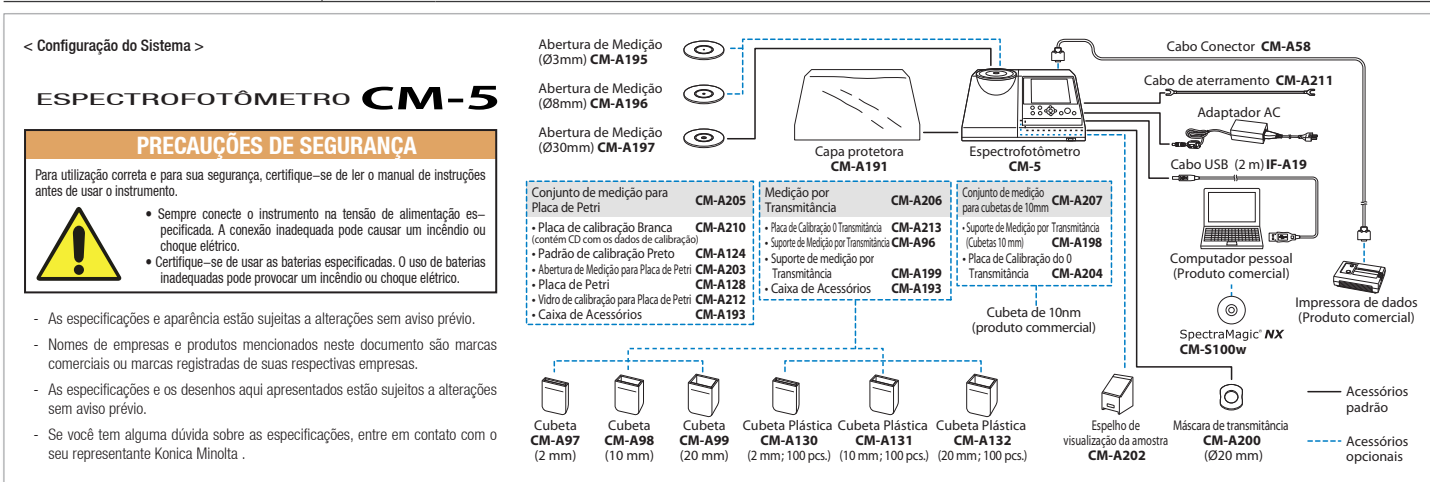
< Configuração do Sistema >

ESPECTROFOTÔMETRO CM-5

PRECAUÇÕES DE SEGURANÇA

Para utilização correta e para sua segurança, certifique–se de ler o manual de instruções antes de usar o instrumento.

• Sempre conecte o instrumento na tensão de alimentação especificada. A conexão inadequada pode causar um incêndio ou choque elétrico.
• Certifique–se de usar as baterias especificadas. O uso de baterias inadequadas pode provocar um incêndio ou choque elétrico.

- As especificações e aparência estão sujeitas a alterações sem aviso prévio.
- Nomes de empresas e produtos mencionados neste documento são marcas comerciais ou marcas registradas de suas respectivas empresas.
- As especificações e os desenhos aqui apresentados estão sujeitos a alterações sem aviso prévio.
- Se você tem alguma dúvida sobre as especificações, entre em contato com o seu representante Konica Minolta .

Abertura de Medição (Ø3mm) CM-A195
Abertura de Medição (Ø8mm) CM-A196
Abertura de Medição (Ø30mm) CM-A197

Capa protetora CM-A191

Espectrofotômetro CM-5

Cabo Conector CM-A58
Cabo de aterramento CM-A211
Adaptador AC
Cabo USB (2 m) IF-A19

Computador pessoal (Produto comercial)
SpectraMagic® NX CM-S100w
Impressora de dados (Produto comercial)

| Conjunto de medição para Placa de Petri | CM-A205 |
|---|---|
| • Placa de calibração Branca (contém CD com os dados de calibração) | CM-A210 |
| • Padrão de calibração Preto | CM-A124 |
| • Abertura de Medição para Placa de Petri | CM-A203 |
| • Placa de Petri | CM-A128 |
| • Vidro de calibração para Placa de Petri | CM-A212 |
| • Caixa de Acessórios | CM-A193 |

| Medição por Transmitância | CM-A206 |
|---|---|
| • Placa de Calibração 0 Transmitância | CM-A213 |
| • Suporte de Medição por Transmitância | CM-A96 |
| • Suporte de medição por Transmitância | CM-A199 |
| • Caixa de Acessórios | CM-A193 |

| Conjunto de medição para cubetas de 10mm | CM-A207 |
|---|---|
| • Suporte de Medição por Transmitância (Cubetas 10 mm) | CM-A198 |
| • Placa de Calibração do 0 Transmitância | CM-A204 |

Cubeta de 10nm (produto commercial)

Cubeta CM-A97 (2 mm)
Cubeta CM-A98 (10 mm)
Cubeta CM-A99 (20 mm)
Cubeta Plástica CM-A130 (2 mm; 100 pcs.)
Cubeta Plástica CM-A131 (10 mm; 100 pcs.)
Cubeta Plástica CM-A132 (20 mm; 100 pcs.)

Espelho de visualização da amostra CM-A202
Máscara de transmitância CM-A200 (Ø20 mm)

Acessórios padrão
Acessórios opcionais